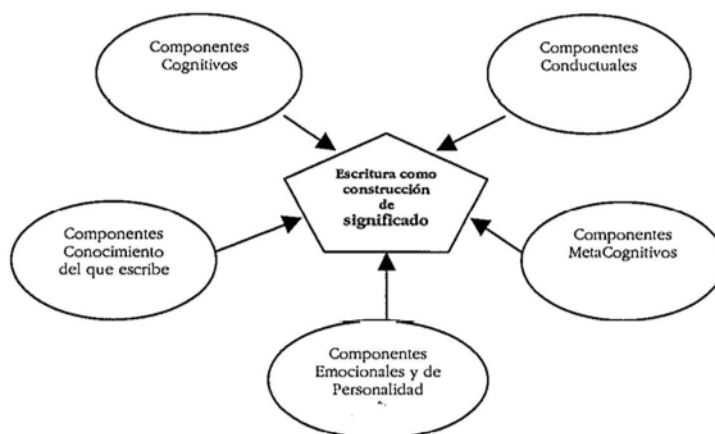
Componentes Cognitivos

Componentes Conductuales

Escritura como construcción de significado

Componentes Conocimiento del que escribe

Componentes MetaCognitivos

Componentes Emocionales y de Personalidad